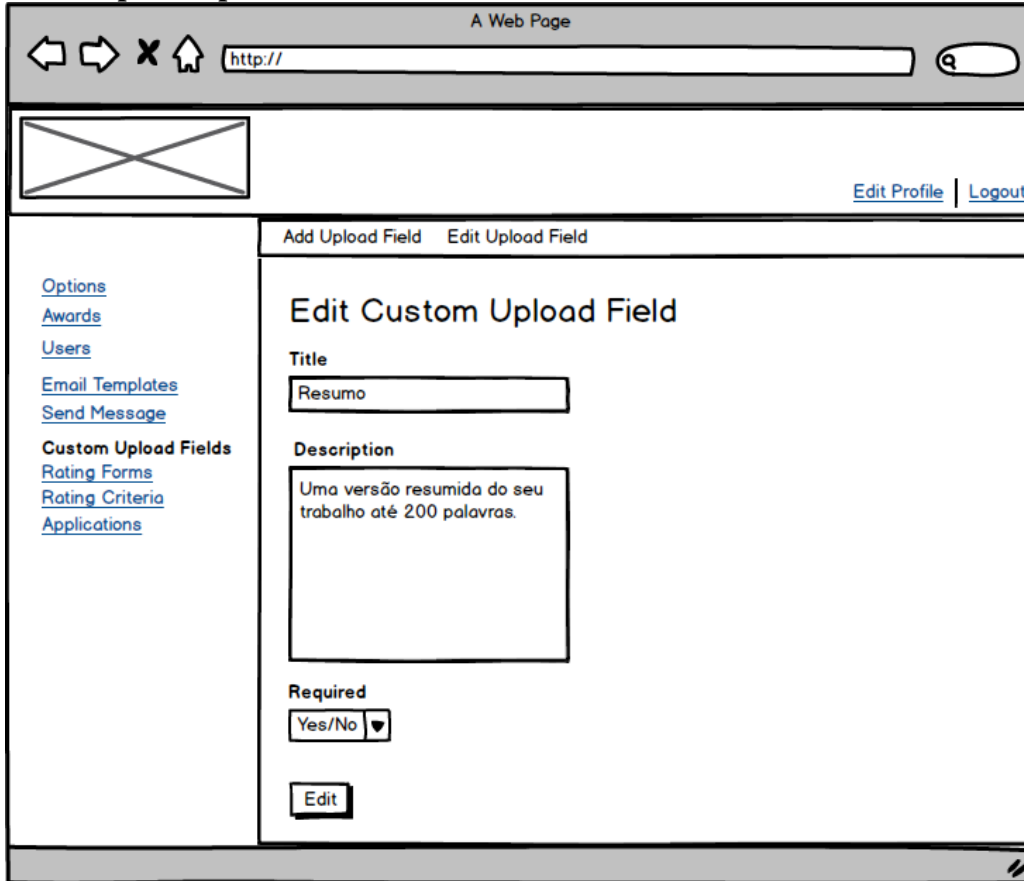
A Web Page

http://

Edit Profile | Logout

Add Upload Field Edit Upload Field

Options
Awards
Users
Email Templates
Send Message
Custom Upload Fields
Rating Forms
Rating Criteria
Applications

Edit Custom Upload Field

Title
Resumo

Description
Uma versão resumida do seu trabalho até 200 palavras.

Required
Yes/No

Edit